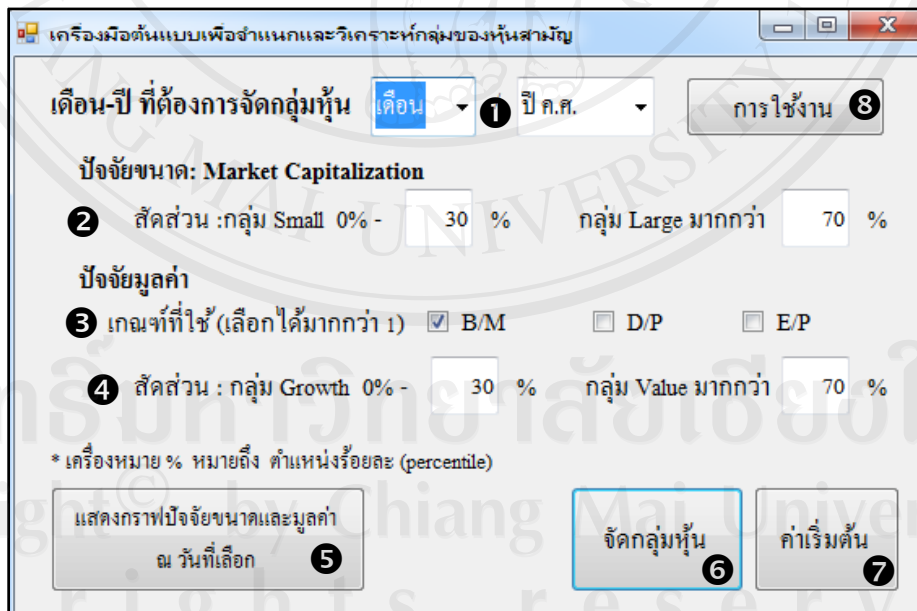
เครื่องมือต้นแบบเพื่อจำแนกและวิเคราะห์กลุ่มของหุ้นสามัญ

เดือน-ปี ที่ต้องการจัดกลุ่มหุ้น เดือน ❶ ปี ค.ศ. การใช้งาน ❽

ปัจจัยขนาด: Market Capitalization

❷ สัดส่วน :กลุ่ม Small 0% - 30 % กลุ่ม Large มากกว่า 70 %

ปัจจัยมูลค่า

❸ เกณฑ์ที่ใช้ (เลือกได้มากกว่า 1) ☑ B/M ☐ D/P ☐ E/P

❹ สัดส่วน : กลุ่ม Growth 0% - 30 % กลุ่ม Value มากกว่า 70 %

* เครื่องหมาย % หมายถึง ตำแหน่งร้อยละ (percentile)

แสดงกราฟปัจจัยขนาดและมูลค่า ณ วันที่เลือก ❺

จัดกลุ่มหุ้น ❻

ค่าเริ่มต้น ❼

Copyright © by Chiang Mai University
All rights reserved
ลิขสิทธิ์มหาวิทยาลัยเชียงใหม่